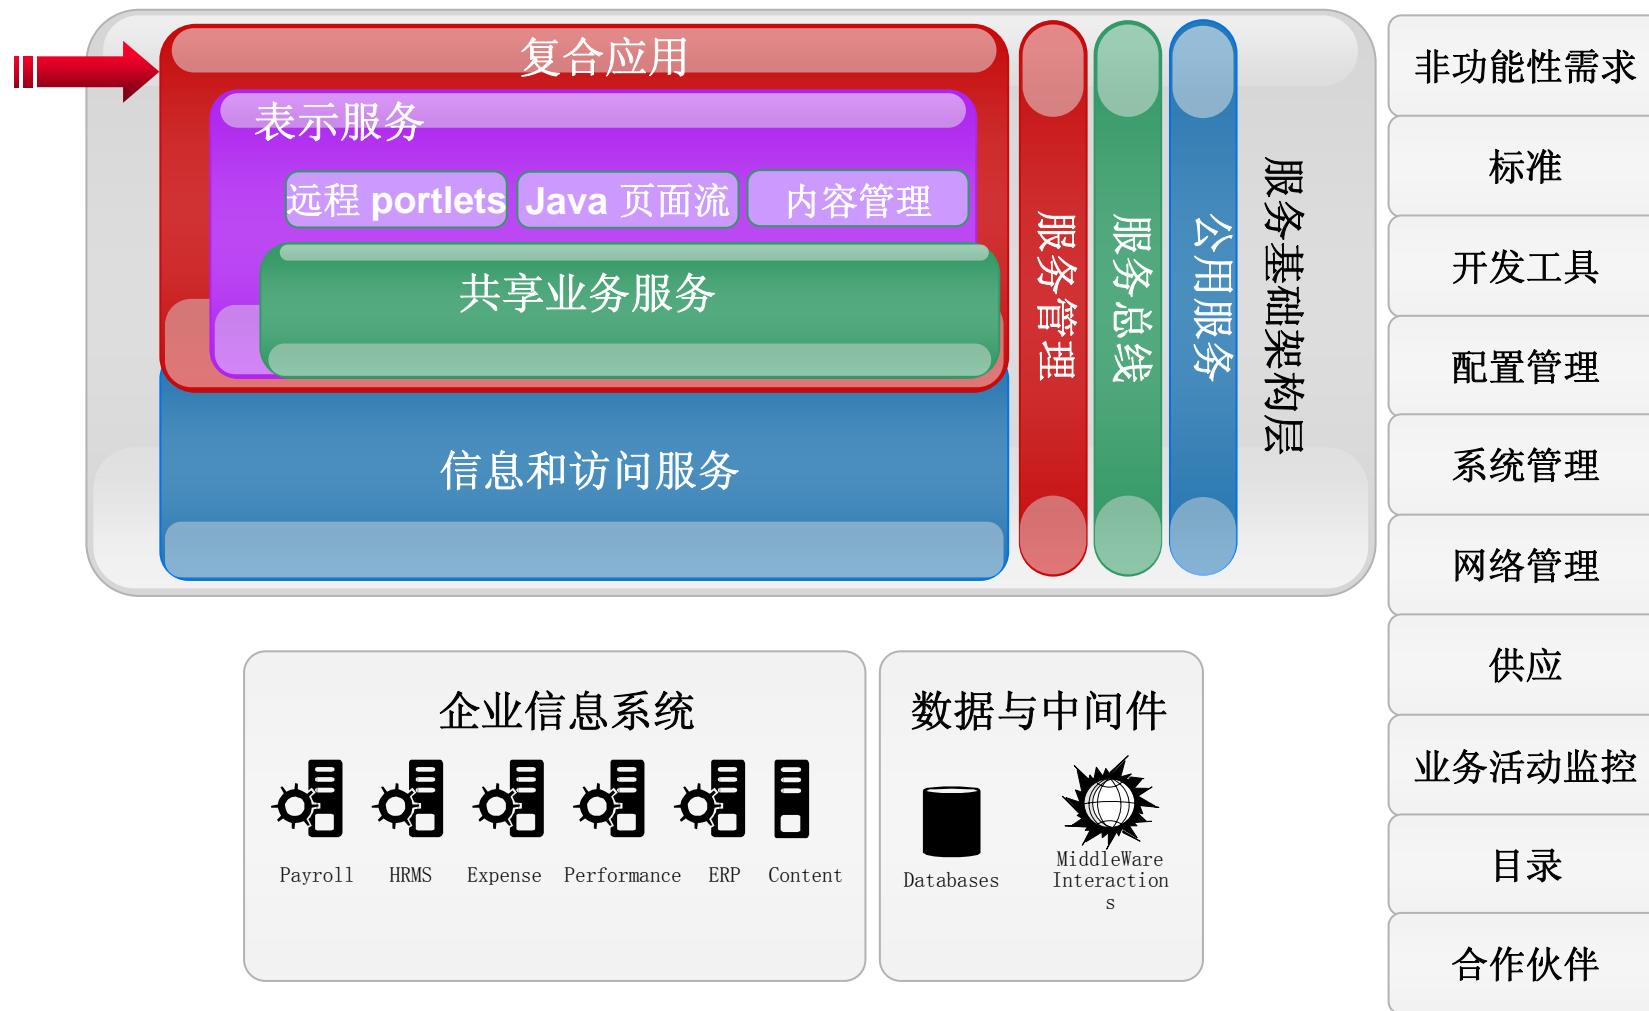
复合应用

表示服务

远程 portlets

Java 页面流

内容管理

共享业务服务

信息和访问服务

服务管理

服务总线

公用服务

服务基础架构层

非功能性需求

标准

开发工具

配置管理

系统管理

网络管理

供应

业务活动监控

目录

合作伙伴

企业信息系统

Payroll HRMS Expense Performance ERP Content

数据与中间件

Databases

MiddleWare Interactions